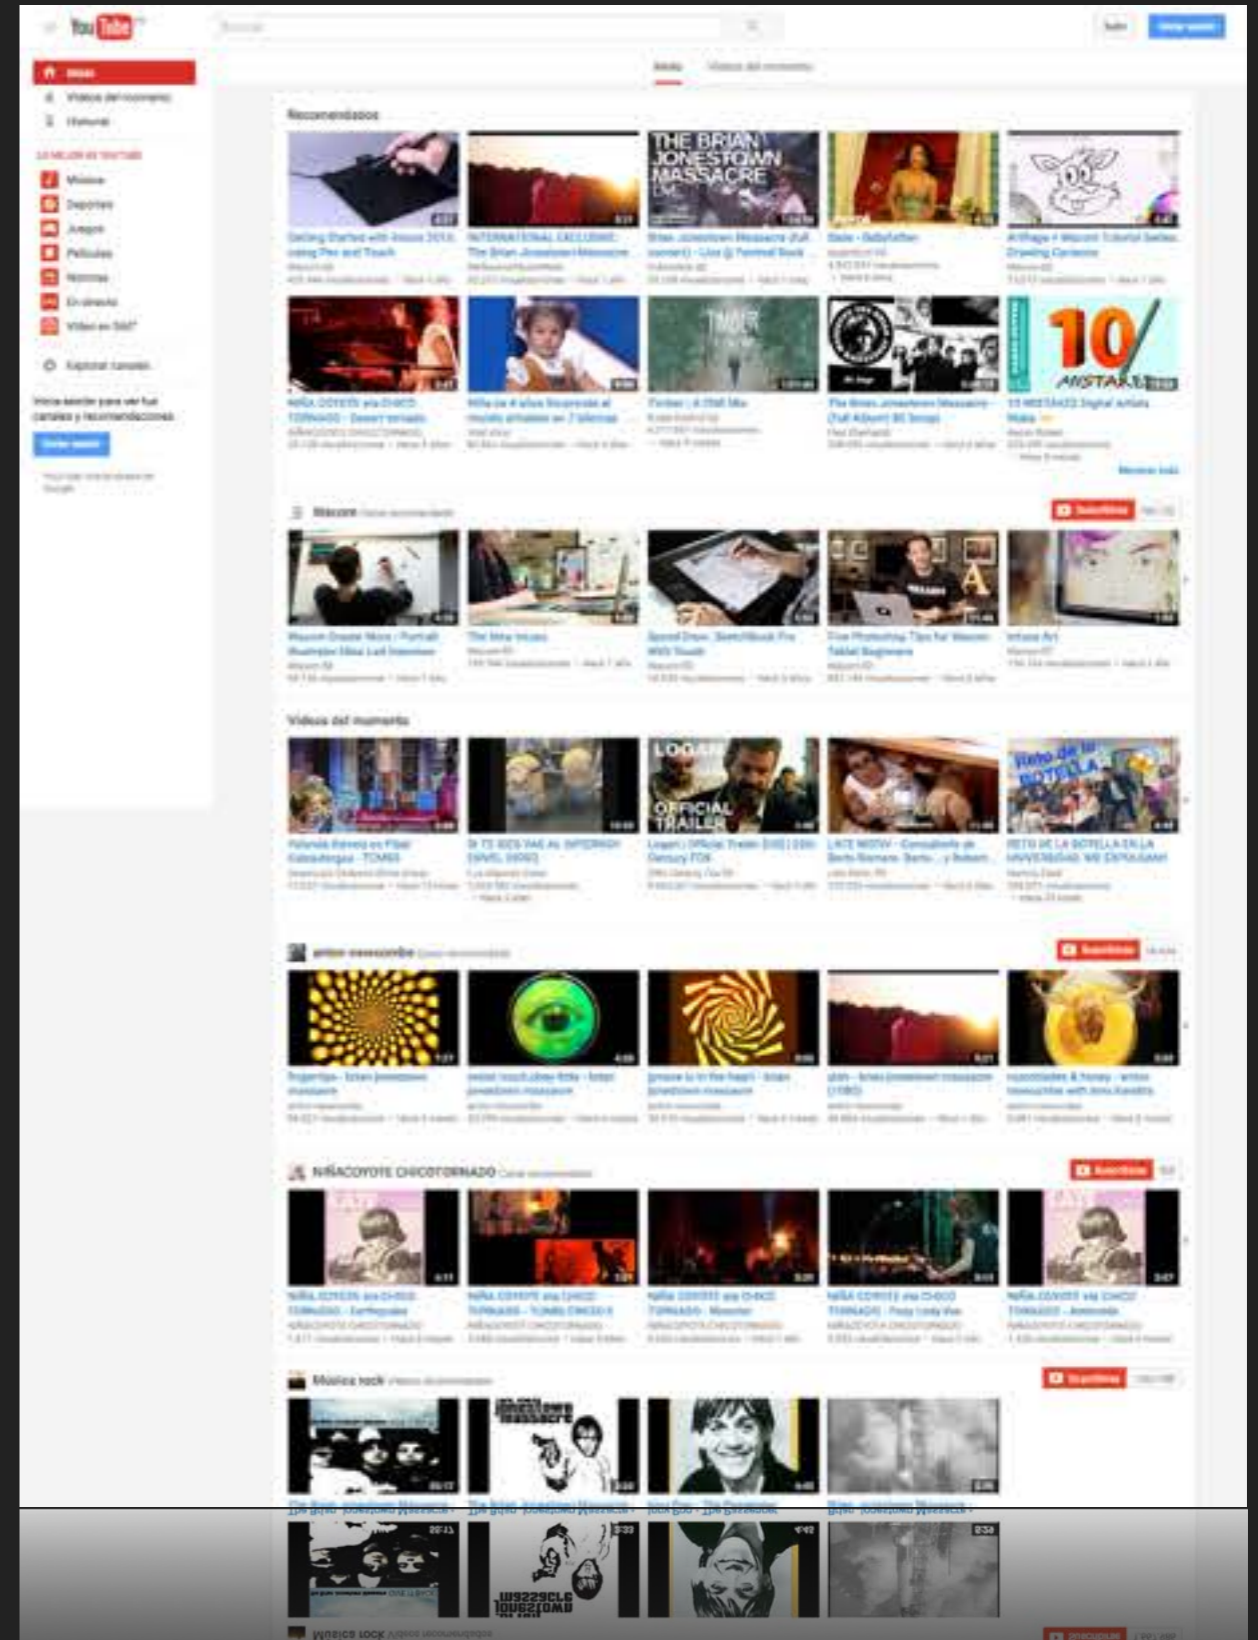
YouTube

Inicio

Vídeos del momento

Historial

LO MEJOR DE YOUTUBE

Música

Deportes

Juegos

Películas

Noticias

En directo

Vídeo en 360°

Explorar canales

Inicia sesión para ver tus canales y recomendaciones.

Iniciar sesión

Inicio

Vídeos del momento

Recomendados

THE BRIAN JONESTOWN MASSACRE

Getting Started with Intuos 2015 using Pen and Touch

INTERNATIONAL EXCLUSIVE: The Brian Jonestown Massacre

Brian Jonestown Massacre (Full concert) - Live @ Festival Rock

Babyfather

Wacom Tutorial Series: Drawing Cartoons

10 MISTAKES

NIÑA COYOTE eta CHICO TORNADO - Desert tornado

Timber

The Brian Jonestown Massacre (Full Album)

10 MISTAKES Digital Artists Make

Mostrar más

Wacom

Suscribirse

Wacom Create More | Portrait Illustrator

The Nina Incase

Speed Draw: Sketchbook Pro

Five Photoshop Tips for Wacom Tablet Beginners

Intuos Art

Vídeos del momento

LOGAN OFFICIAL TRAILER

Reto de la BOTELLA

Logan | Official Trailer [HD] | 20th Century FOX

LATE MOTIV - Consultorio de Berto Romero

RETO DE LA BOTELLA EN LA UNIVERSIDAD ¡ME EXPULSAN!

anton newcombe

Suscribirse

brian jonestown massacre

NIÑACOYOTE CHICOTORNADO

Suscribirse

NIÑA COYOTE eta CHICO TORNADO - Earthquake

NIÑA COYOTE eta CHICO TORNADO - TUMBLEWEED II

NIÑA COYOTE eta CHICO TORNADO - Monster

NIÑA COYOTE eta CHICO TORNADO

NIÑA COYOTE eta CHICO TORNADO - Antimoda

Música rock

Suscribirse

The Brian Jonestown Massacre

The Brian Jonestown Massacre

The Stranglers

Brian Jonestown Massacre